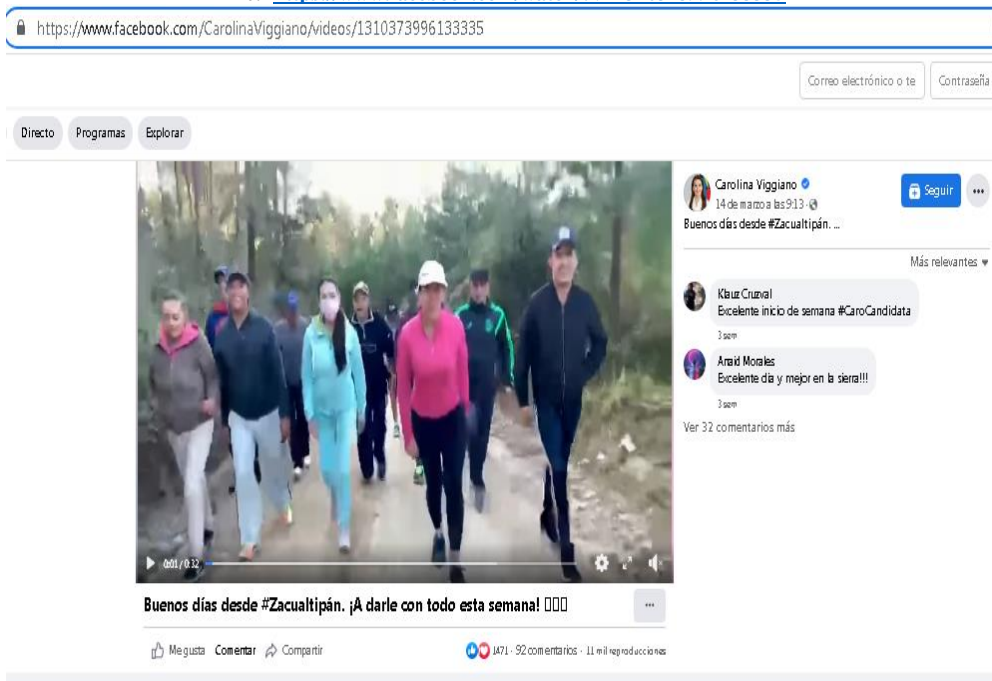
https://www.facebook.com/CarolinaViggiano/videos/1310373996133335

Correo electrónico o te
Contraseña

Directo
Programas
Explorar

Carolina Viggiano
14 de marzo a las 9:13
Buenos días desde #Zacualtipán. ...
Seguir
...

Más relevantes

Klauz Cruzval
Excelente inicio de semana #CaroCandidata
3 sem

Araid Morales
Excelente dia y mejor en la sierra!!!
3 sem

Ver 32 comentarios más

0:01 / 0:32

Buenos días desde #Zacualtipán. ¡A darle con todo esta semana! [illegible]

Me gusta
Comentar
Compartir
1471 · 92 comentarios · 11 mil reproducciones